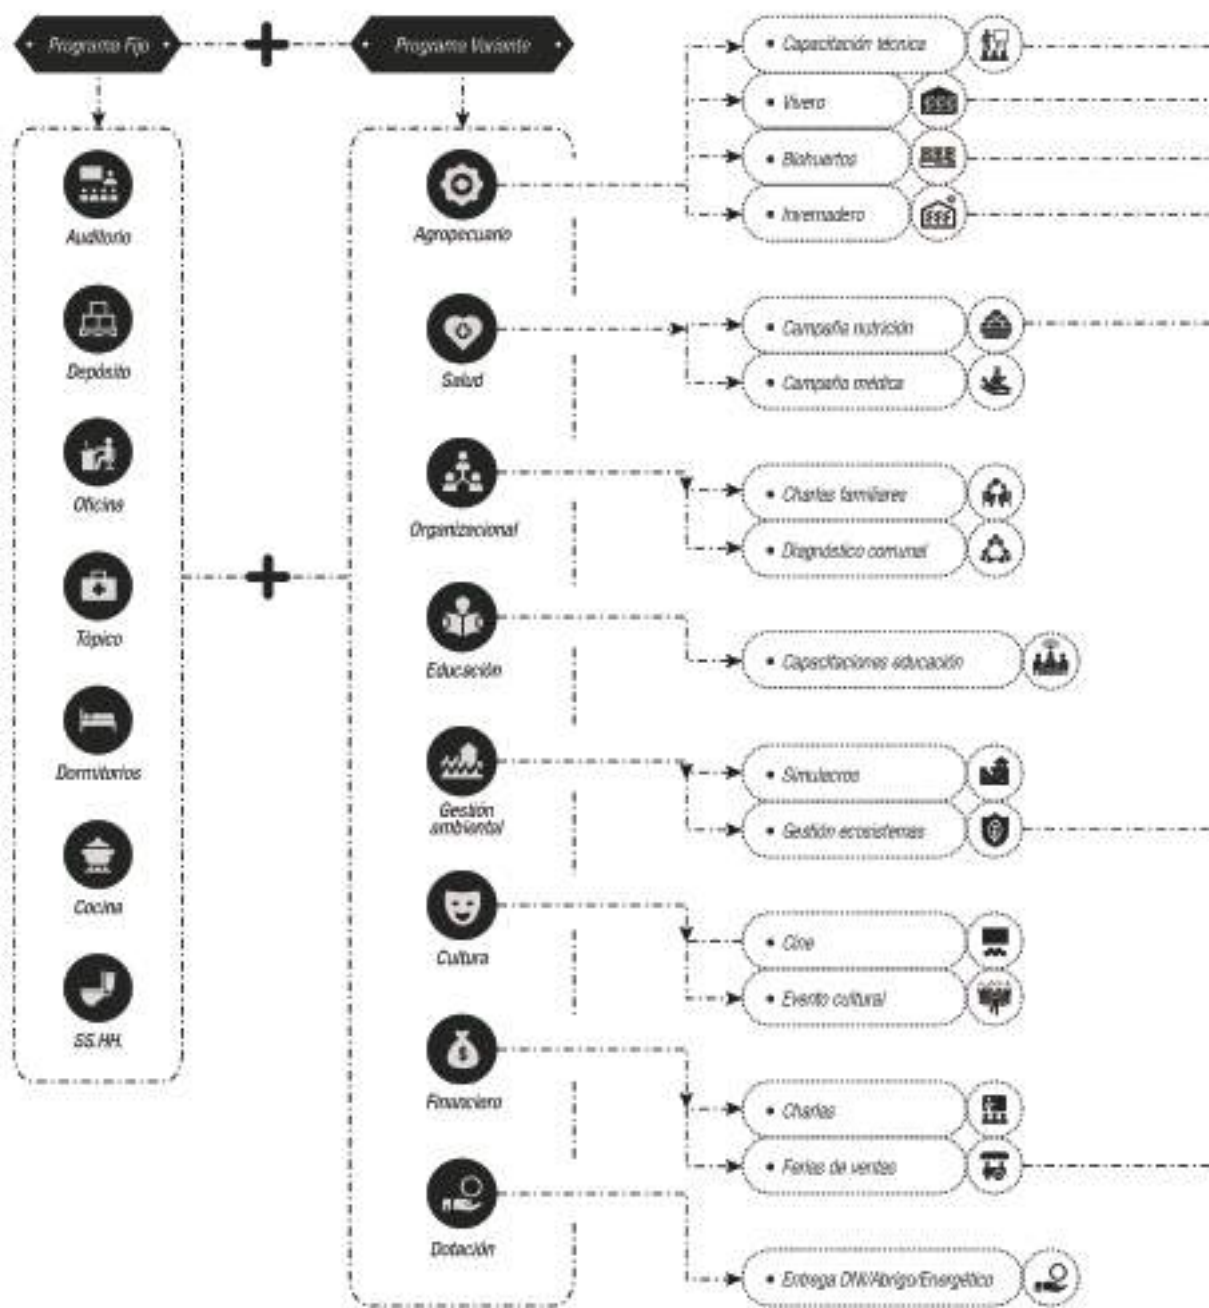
• Programa Fijo •

• Programa Variante •

Auditorio

Depósito

Oficina

Tópico

Dormitorios

Cocina

SS.HH.

Agropecuario

Salud

Organizacional

Educación

Gestión ambiental

Cultura

Financiero

Dotación

• Capacitación técnica

• Vivero

• Biohuertos

• Invernadero

• Campaña nutrición

• Campaña médica

• Charlas familiares

• Diagnóstico comunal

• Capacitaciones educación

• Simulacros

• Gestión ecosistemas

• Cine

• Evento cultural

• Charlas

• Ferias de ventas

• Entrega DNI/Abrigo/Energético